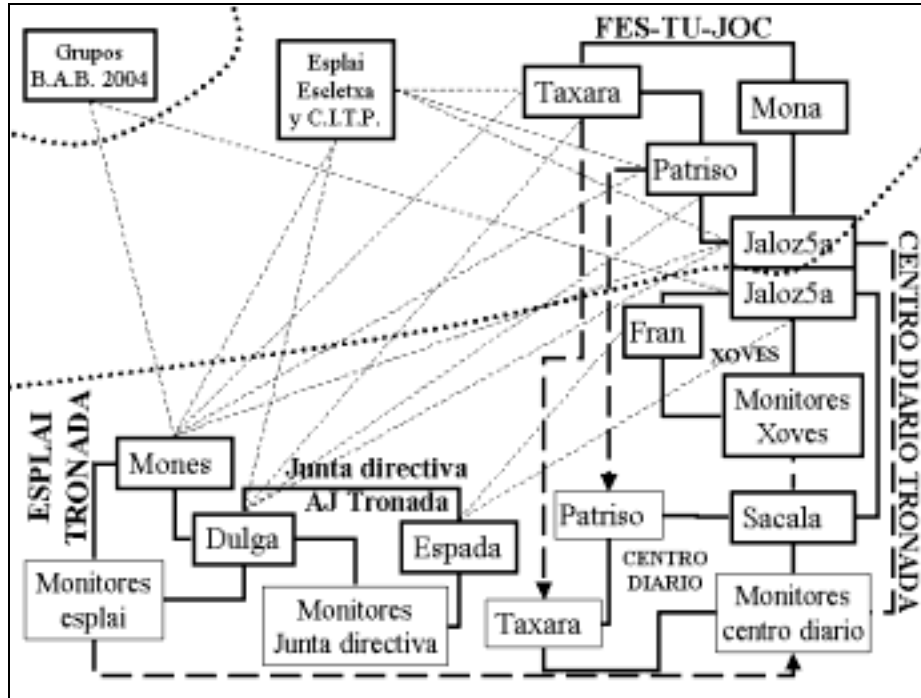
Grupos B.A.B. 2004

Esplai Eseletxa y C.I.T.P.

FES-TU-JOC

Taxara

Mona

Patriso

Jaloz5a

CENTRO DIARIO TRONADA

Jaloz5a

Fran

XOVES

Monitores Xoves

ESPLAI TRONADA

Mones

Junta directiva AJ Tronada

Dulga

Espada

Patriso

Sacala

CENTRO DIARIO

Monitores esplai

Monitores Junta directiva

Taxara

Monitores centro diario